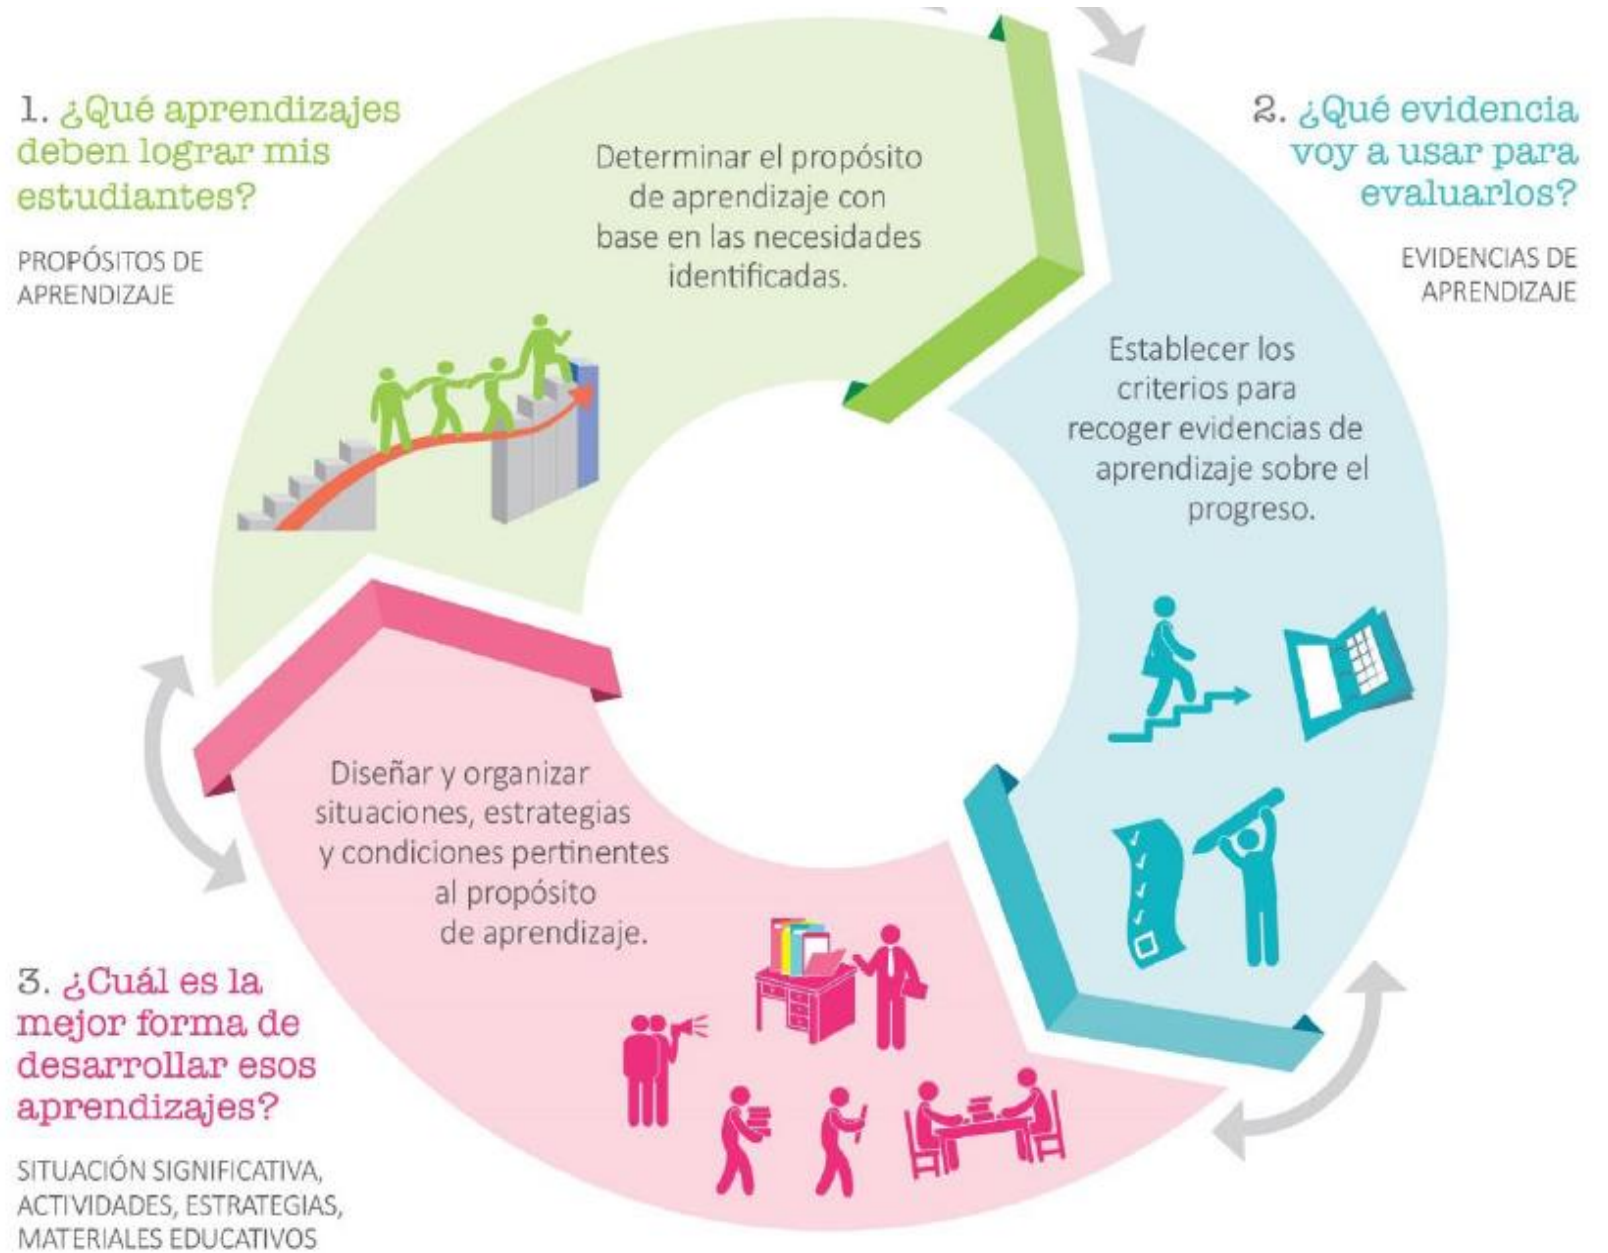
1. ¿Qué aprendizajes deben lograr mis estudiantes?

PROPÓSITOS DE APRENDIZAJE

Determinar el propósito de aprendizaje con base en las necesidades identificadas.

2. ¿Qué evidencia voy a usar para evaluarlos?

EVIDENCIAS DE APRENDIZAJE

Establecer los criterios para recoger evidencias de aprendizaje sobre el progreso.

Diseñar y organizar situaciones, estrategias y condiciones pertinentes al propósito de aprendizaje.

3. ¿Cuál es la mejor forma de desarrollar esos aprendizajes?

SITUACIÓN SIGNIFICATIVA, ACTIVIDADES, ESTRATEGIAS, MATERIALES EDUCATIVOS